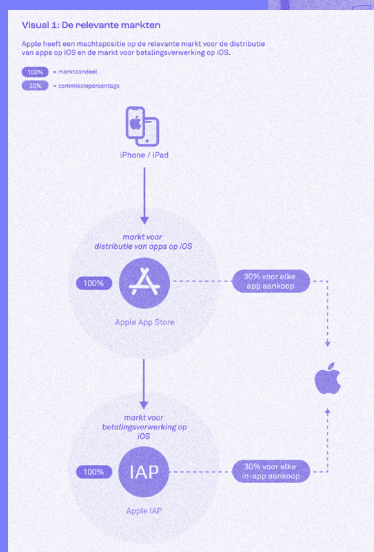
Visual 1: De relevante markten

Apple heeft een machtspositie op de relevante markt voor de distributie van apps op iOS en de markt voor betalingsverwerking op iOS.

100% = marktaandeel

30% = commissiepercentage

iPhone / iPad

markt voor distributie van apps op iOS

100%

Apple App Store

30% voor elke app aankoop

markt voor betalingsverwerking op iOS

100%

IAP

Apple IAP

30% voor elke in-app aankoop